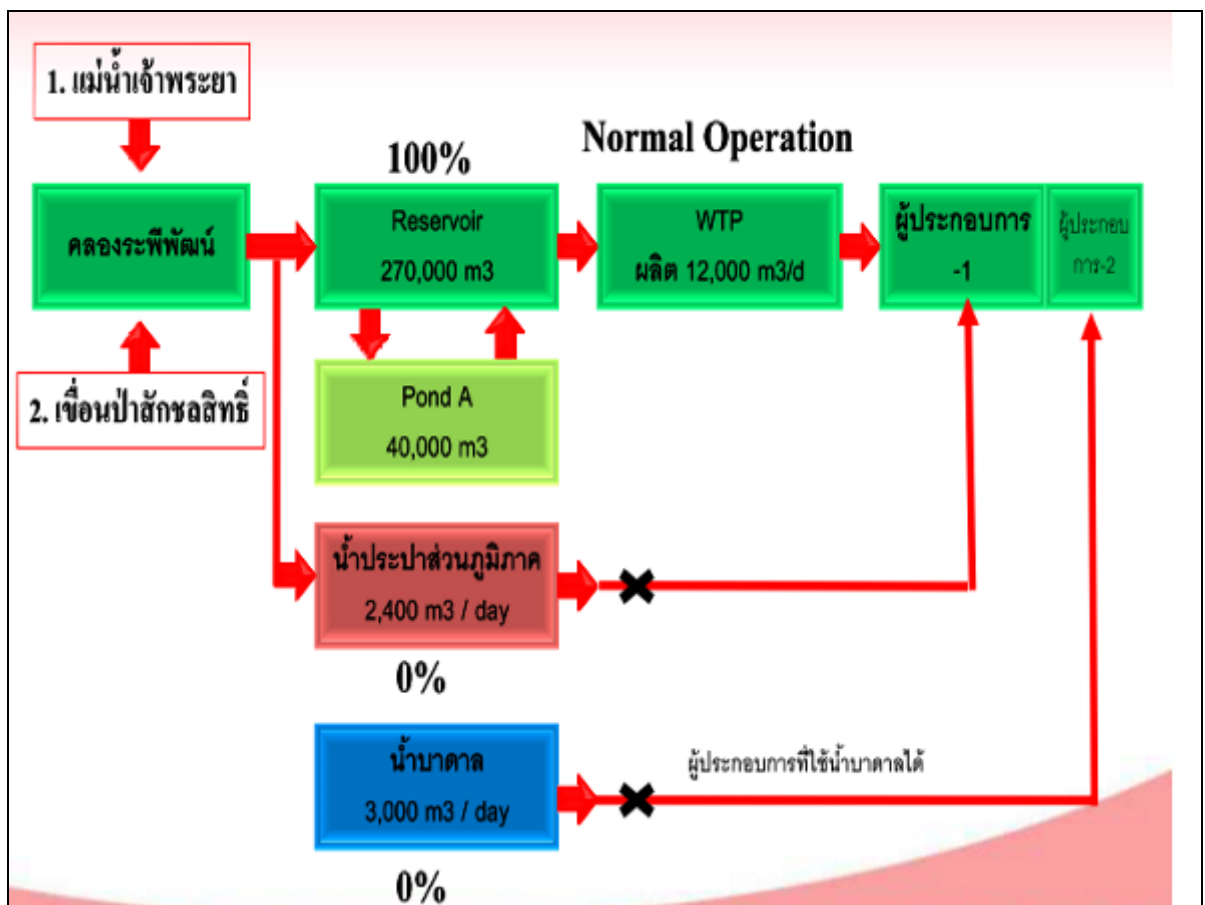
1. แม่น้ำเจ้าพระยา

Normal Operation

100%

คลองระพีพัฒน์

Reservoir
270,000 m3

WTP
ผลิต 12,000 m3/d

ผู้ประกอบการ
-1

ผู้ประกอบการ-2

Pond A
40,000 m3

2. เขื่อนป่าสักชลสิทธิ์

น้ำประปาส่วนภูมิภาค
2,400 m3 / day

0%

น้ำบาดาล
3,000 m3 / day

ผู้ประกอบการที่ใช้น้ำบาดาลได้

0%